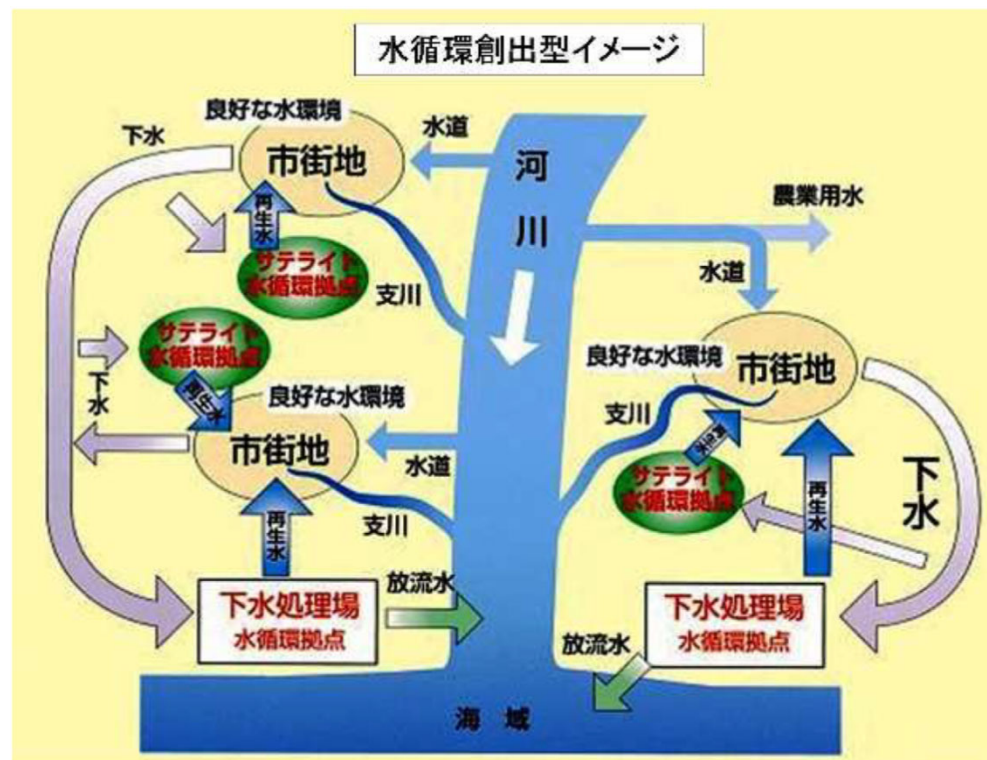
水循環創出型イメージ

良好な水環境
下水
市街地
水道
河川
再生水
サテライト水循環拠点
支川
農業用水
水道
サテライト水循環拠点
下水
再生水
良好な水環境
市街地
良好な水環境
支川
市街地
水道
再生水
サテライト水循環拠点
下水
支川
再生水
再生水
放流水
下水処理場
水循環拠点
下水処理場
水循環拠点
放流水
海域